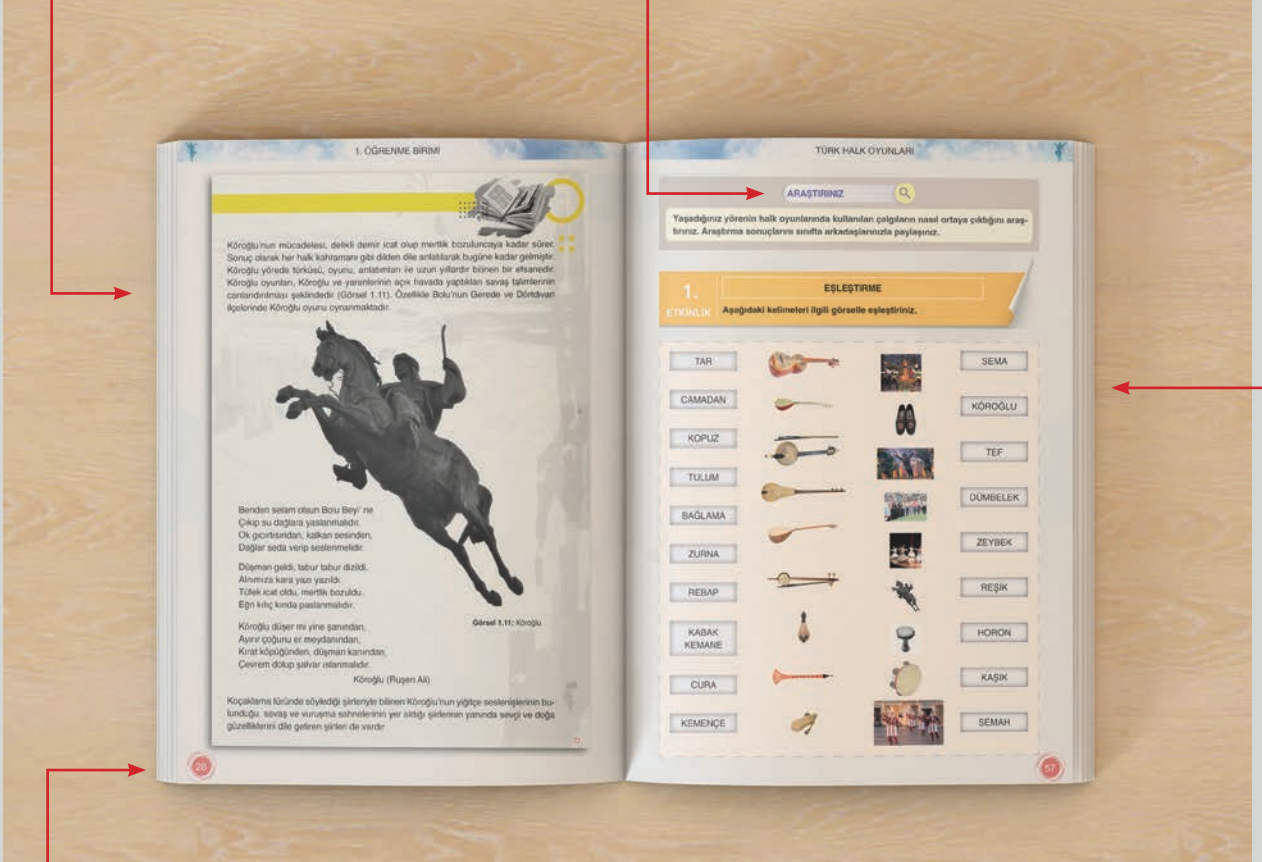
1. ÖĞRENME BİRİMİ

Köroğlu'nun mücadelesi, delikli demir icat olup mertlik bozuluncaya kadar sürer. Sonuç olarak her halk kahramanı gibi dilden dile anlatılarak bugüne kadar gelmiştir. Köroğlu yörede türküsü, oyunu, anlatımları ile uzun yıllardır bilinen bir efsanedir. Köroğlu oyunları, Köroğlu ve yarenlerinin açık havada yaptıkları savaş talimlerinin canlandırılması şeklindedir (Görsel 1.11). Özellikle Bolu'nun Gerede ve Dörtdivan ilçelerinde Köroğlu oyunu oynanmaktadır.

Benden selam olsun Bolu Beyi' ne
Çıkıp şu dağlara yaslanmalıdır.
Ok gıcırtısından, kalkan sesinden,
Dağlar seda verip seslenmelidir.

Düşman geldi, tabur tabur dizildi.
Alnımıza kara yazı yazıldı.
Tüfek icat oldu, mertlik bozuldu.
Eğri kılıç kında paslanmalıdır.

Köroğlu düşer mi yine şanından,
Ayırır çoğunu er meydanından,
Kırat köpüğünden, düşman kanından,
Çevrem dolup şalvar ıslanmalıdır.

Köroğlu (Ruşen Ali)

Görsel 1.11: Köroğlu

Koçaklama türünde söylediği şiirleriyle bilinen Köroğlu'nun yiğitçe seslenişlerinin bulunduğu, savaş ve vuruşma sahnelerinin yer aldığı şiirlerinin yanında sevgi ve doğa güzelliklerini dile getiren şiirleri de vardır.

28

TÜRK HALK OYUNLARI

ARAŞTIRINIZ

Yaşadığınız yörenin halk oyunlarında kullanılan çalgıların nasıl ortaya çıktığını araştırınız. Araştırma sonuçlarını sınıfta arkadaşlarınızla paylaşınız.

1. ETKİNLİK

EŞLEŞTİRME

Aşağıdaki kelimeleri ilgili görselle eşleştiriniz.

| | | | |
|---|---|---|---|
| TAR | | | SEMA |
| CAMADAN | | | KÖROĞLU |
| KOPUZ | | | TEF |
| TULUM | | | DÜMBELEK |
| BAĞLAMA | | | ZEYBEK |
| ZURNA | | | REŞİK |
| REBAP | | | HORON |
| KABAK KEMANE | | | KAŞIK |
| CURA | | | SEMAH |
| KEMENÇE | | | |

57